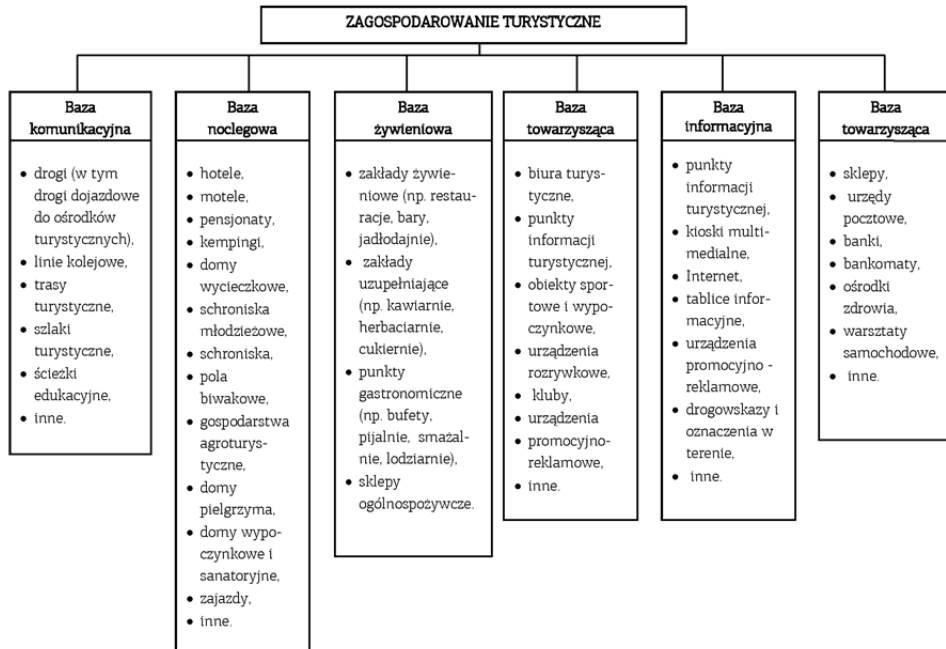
ZAGOSPODAROWANIE TURYSTYCZNE

Baza komunikacyjna

- drogi (w tym drogi dojazdowe do ośrodków turystycznych),
- linie kolejowe,
- trasy turystyczne,
- szlaki turystyczne,
- ścieżki edukacyjne,
- inne.

Baza noclegowa

- hotele,
- motele,
- pensjonaty,
- kempingi,
- domy wycieczkowe,
- schroniska młodzieżowe,
- schroniska,
- pola biwakowe,
- gospodarstwa agroturystyczne,
- domy pielgrzyma,
- domy wypoczynkowe i sanatoryjne,
- zajazdy,
- inne.

Baza żywieniowa

- zakłady żywieniowe (np. restauracje, bary, jadłodajnie),
- zakłady uzupełniające (np. kawiarnie, herbaciarnie, cukiernie),
- punkty gastronomiczne (np. bufety, pijalnie, smażalnie, lodziarnie),
- sklepy ogólnospożywcze.

Baza towarzysząca

- biura turystyczne,
- punkty informacji turystycznej,
- obiekty sportowe i wypoczynkowe,
- urządzenia rozrywkowe,
- kluby,
- urządzenia
- promocyjno-reklamowe,
- inne.

Baza informacyjna

- punkty informacji turystycznej,
- kioski multimedialne,
- Internet,
- tablice informacyjne,
- urządzenia promocyjno - reklamowe,
- drogowskazy i oznaczenia w terenie,
- inne.

Baza towarzysząca

- sklepy,
- urzędy pocztowe,
- banki,
- bankomaty,
- ośrodki zdrowia,
- warsztaty samochodowe,
- inne.